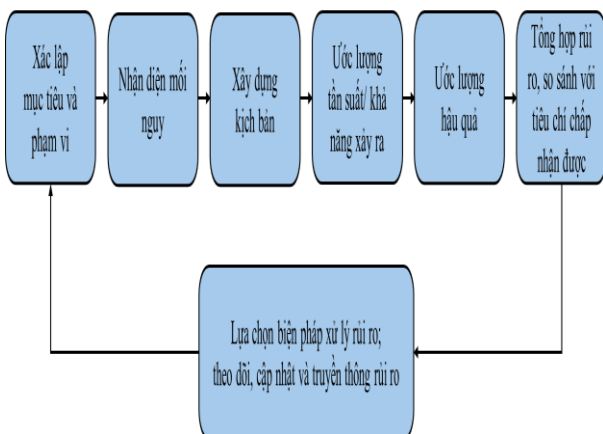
Xác lập mục tiêu và phạm vi

Nhận diện mối nguy

Xây dựng kịch bản

Ước lượng tần suất/ khả năng xảy ra

Ước lượng hậu quả

Tổng hợp rủi ro, so sánh với tiêu chí chấp nhận được

Lựa chọn biện pháp xử lý rủi ro; theo dõi, cập nhật và truyền thông rủi ro